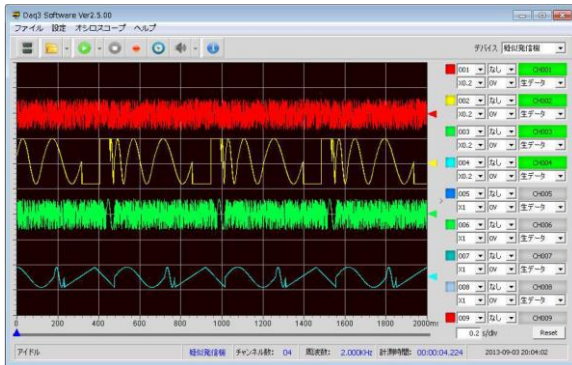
Daq3 Software Ver2.5.00

ファイル 設定 オシロスコープ ヘルプ

デバイス 疑似発信機

0 200 400 600 800 1000 1200 1400 1600 1800 2000ms

001 なし CH001
X0.2 0V 生データ
002 なし CH002
X0.2 0V 生データ
003 なし CH003
X0.2 0V 生データ
004 なし CH004
X0.2 0V 生データ
005 なし CH005
X1 0V 生データ
006 なし CH006
X1 0V 生データ
007 なし CH007
X1 0V 生データ
008 なし CH008
X1 0V 生データ
009 なし CH009

0.2 s/div Reset

アイドル 疑似発信機 チャンネル数: 04 周波数: 2.000KHz 計測時間: 00:00:04.224 2013-09-03 20:04:02